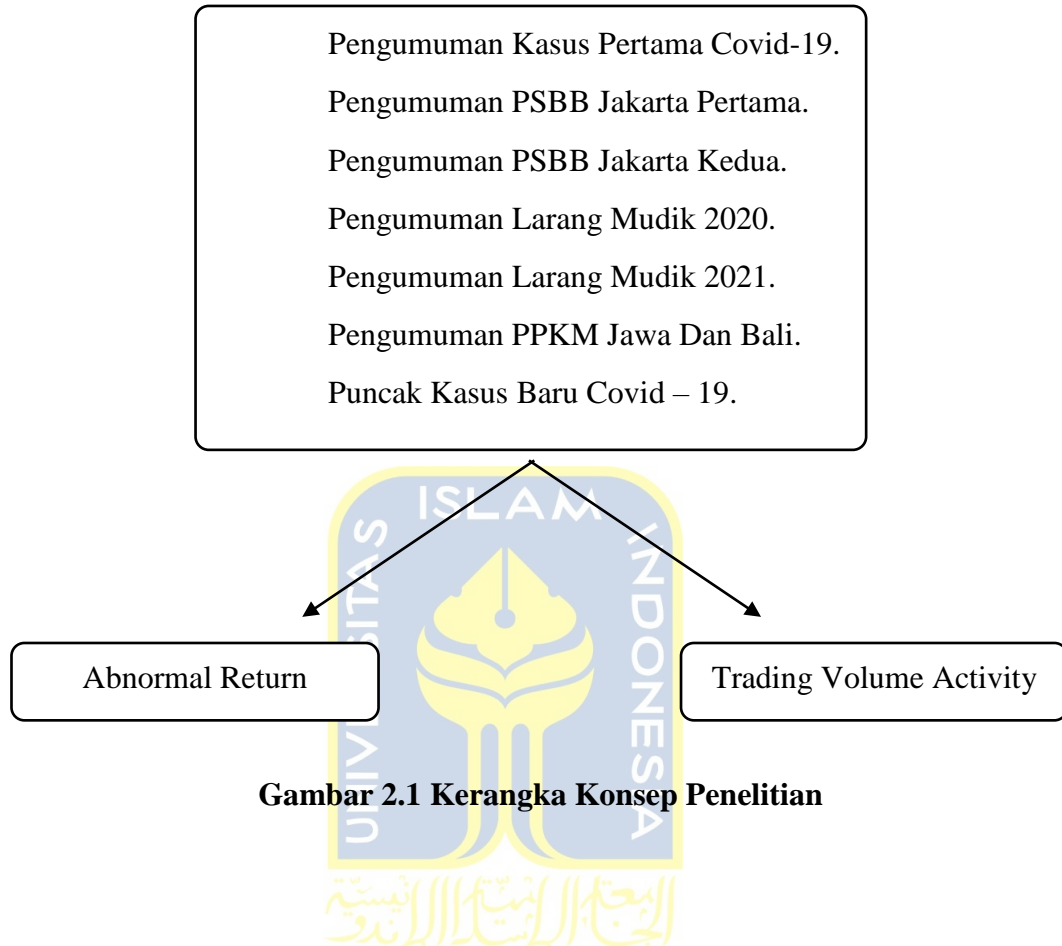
Pengumuman Kasus Pertama Covid-19.
Pengumuman PSBB Jakarta Pertama.
Pengumuman PSBB Jakarta Kedua.
Pengumuman Larang Mudik 2020.
Pengumuman Larang Mudik 2021.
Pengumuman PPKM Jawa Dan Bali.
Puncak Kasus Baru Covid – 19.

ISLAM
UNIVERSITAS
INDONESIA

Abnormal Return

Trading Volume Activity

Gambar 2.1 Kerangka Konsep Penelitian